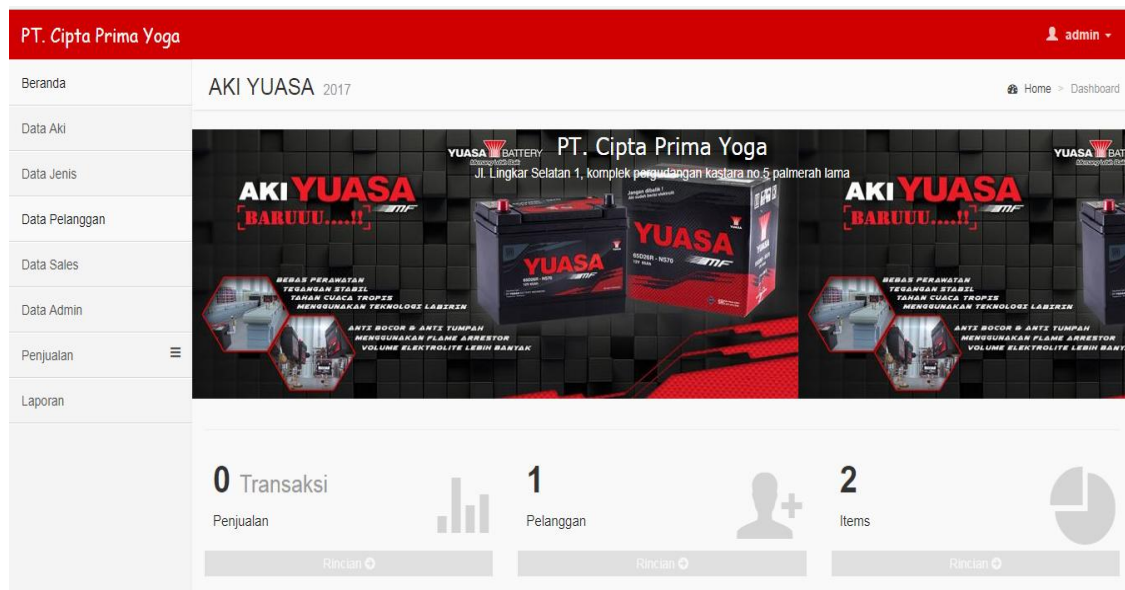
PT. Cipta Prima Yoga

admin

Beranda
Data Aki
Data Jenis
Data Pelanggan
Data Sales
Data Admin
Penjualan
Laporan

AKI YUASA 2017

Home > Dashboard

YUASA BATTERY PT. Cipta Prima Yoga
Jl. Lingkar Selatan 1, komplek pergudangan kastara no 5 palmerah lama

AKI YUASA
BARUUU....!! MF

YUASA

BEBAS PERAWATAN
TEGANGAN STABIL
TAHAN CUACA TROPIS
MENGGUNAKAN TEKNOLOGI LABIRIN

ANTI BOCOR & ANTI TUMPAH
MENGGUNAKAN FLAME ARRESTOR
VOLUME ELEKTROLITE LEBIH BANYAK

YUASA BAT

AKI YUASA
BARUUU....!! MF

BEBAS PERAWATAN
TEGANGAN STABIL
TAHAN CUACA TROPIS
MENGGUNAKAN TEKNOLOGI LABIRIN

ANTI BOCOR & ANTI TUMPAH
MENGGUNAKAN FLAME ARRESTOR
VOLUME ELEKTROLITE LEBIH BANY

0 Transaksi
Penjualan
Rincian

1
Pelanggan
Rincian

2
Items
Rincian